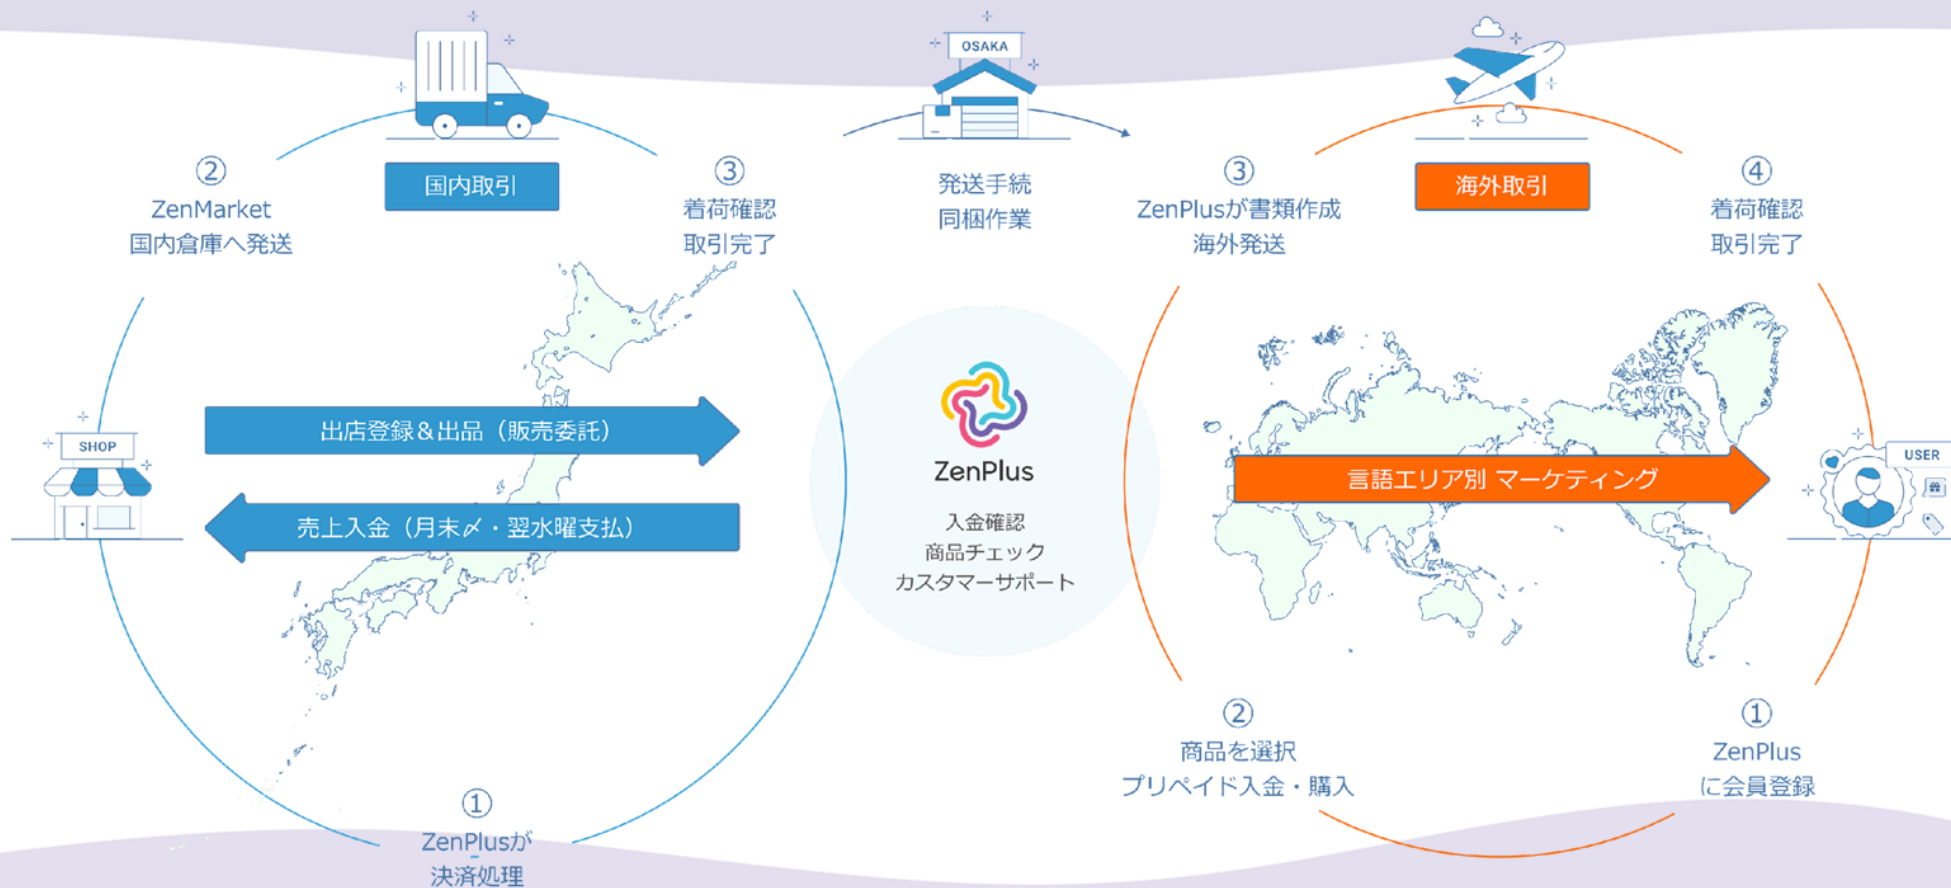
OSAKA

国内取引

② ZenMarket 国内倉庫へ発送

③ 着荷確認 取引完了

発送手続 同梱作業

③ ZenPlusが書類作成 海外発送

海外取引

④ 着荷確認 取引完了

SHOP

出店登録＆出品（販売委託）

売上入金（月末〆・翌水曜支払）

ZenPlus

入金確認
商品チェック
カスタマーサポート

言語エリア別 マーケティング

USER

② 商品を選択 プリペイド入金・購入

① ZenPlus に会員登録

① ZenPlusが 決済処理